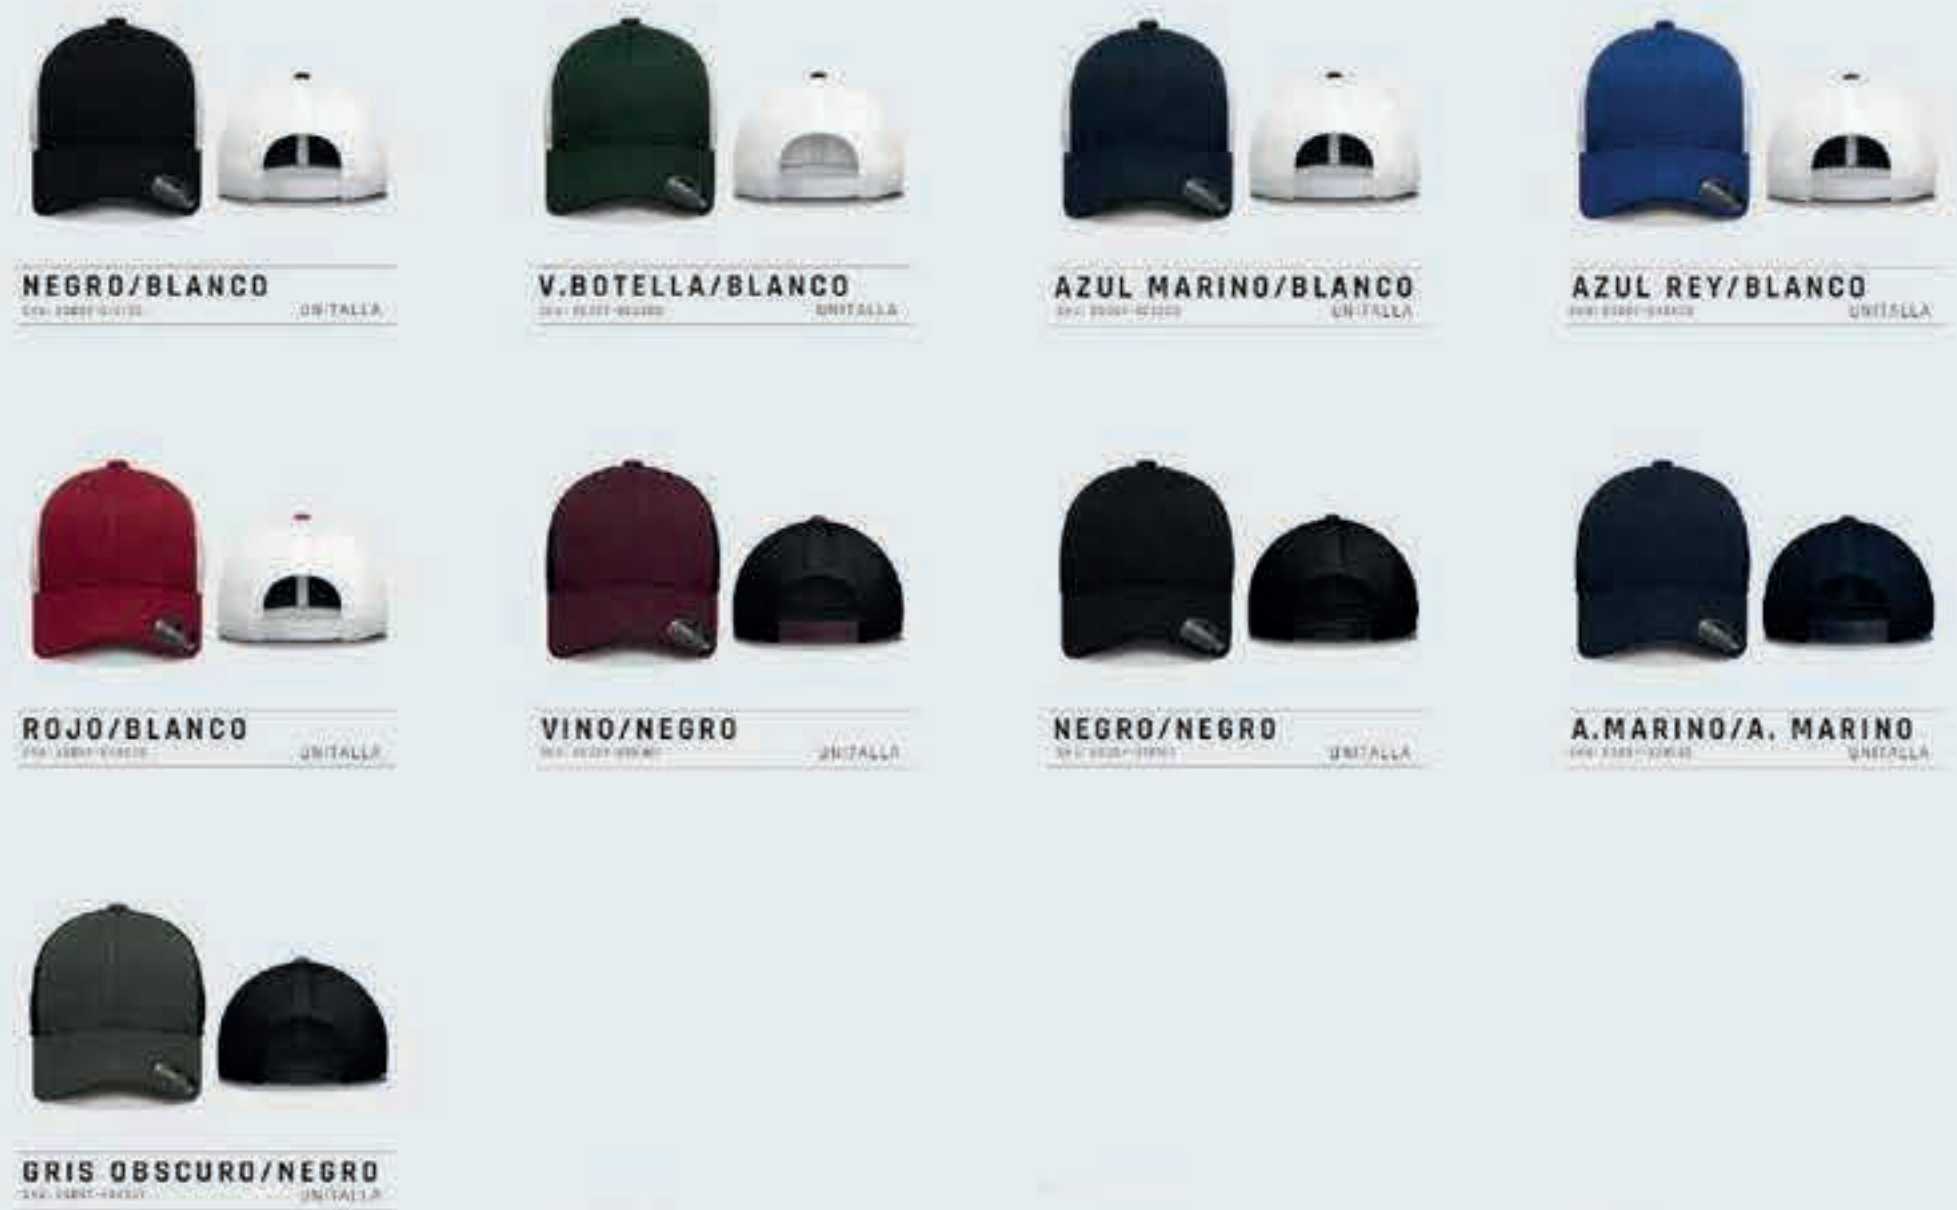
NEGRO/BLANCO
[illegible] UNITALLA

V.BOTELLA/BLANCO
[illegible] UNITALLA

AZUL MARINO/BLANCO
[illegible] UNITALLA

AZUL REY/BLANCO
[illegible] UNITALLA

ROJO/BLANCO
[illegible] UNITALLA

VINO/NEGRO
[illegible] UNITALLA

NEGRO/NEGRO
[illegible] UNITALLA

A.MARINO/A. MARINO
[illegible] UNITALLA

GRIS OBSCURO/NEGRO
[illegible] UNITALLA